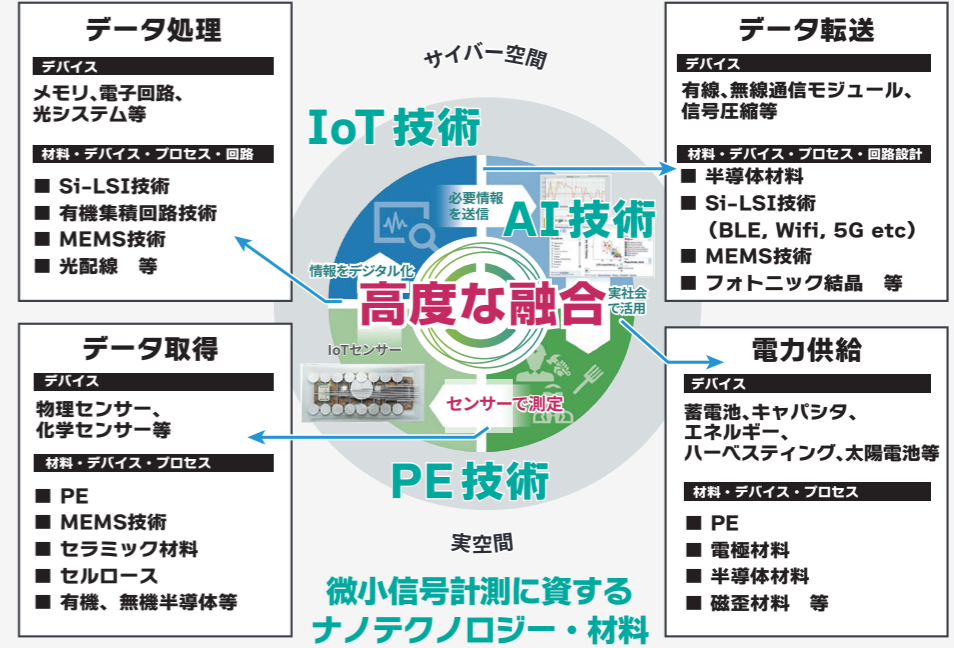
データ処理

デバイス

メモリ、電子回路、光システム等

材料・デバイス・プロセス・回路

■ Si-LSI技術
■ 有機集積回路技術
■ MEMS技術
■ 光配線　等

データ取得

デバイス

物理センサー、化学センサー等

材料・デバイス・プロセス

■ PE
■ MEMS技術
■ セラミック材料
■ セルロース
■ 有機、無機半導体等

サイバー空間

IoT 技術

必要情報を送信

AI技術

情報をデジタル化

高度な融合

実社会で活用

IoTセンサー

センサーで測定

PE 技術

実空間

微小信号計測に資するナノテクノロジー・材料

データ転送

デバイス

有線、無線通信モジュール、信号圧縮等

材料・デバイス・プロセス・回路設計

■ 半導体材料
■ Si-LSI技術
（BLE, Wifi, 5G etc）
■ MEMS技術
■ フォトニック結晶　等

電力供給

デバイス

蓄電池、キャパシタ、エネルギー、ハーベスティング、太陽電池等

材料・デバイス・プロセス

■ PE
■ 電極材料
■ 半導体材料
■ 磁歪材料　等